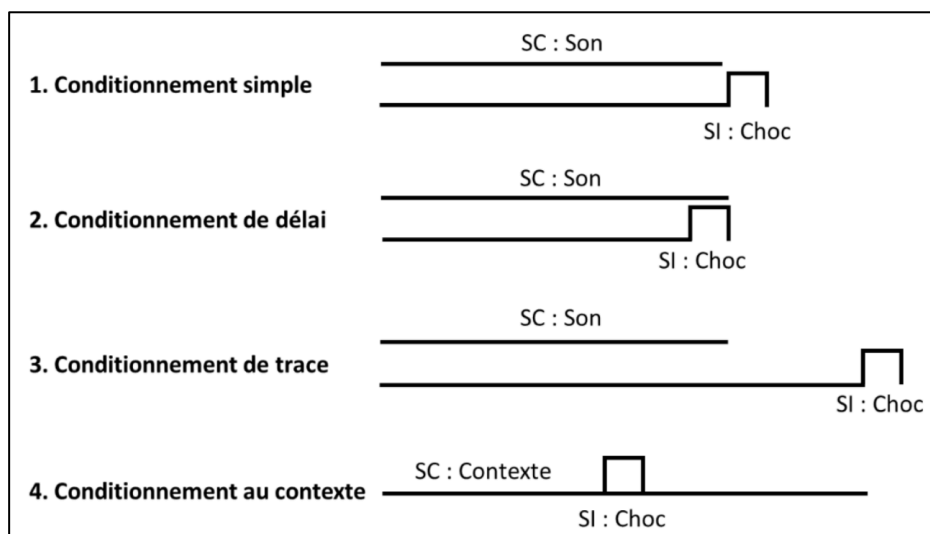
SC : Son

1. Conditionnement simple

SI : Choc

SC : Son

2. Conditionnement de délai

SI : Choc

SC : Son

3. Conditionnement de trace

SI : Choc

SC : Contexte

4. Conditionnement au contexte

SI : Choc